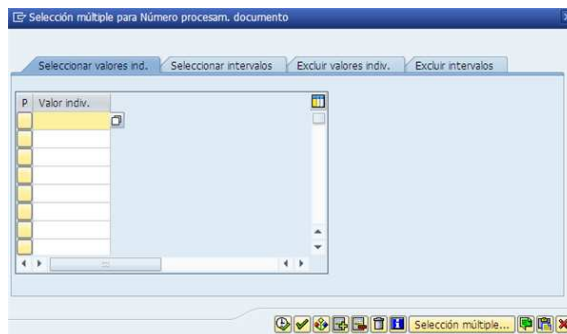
Selección múltiple para Número procesam. documento

Seleccionar valores ind.
Seleccionar intervalos
Excluir valores indiv.
Excluir intervalos

| P | Valor indiv. |
|---|---|
| | |
| | |
| | |
| | |
| | |
| | |
| | |
| | |
| | |

Selección múltiple...